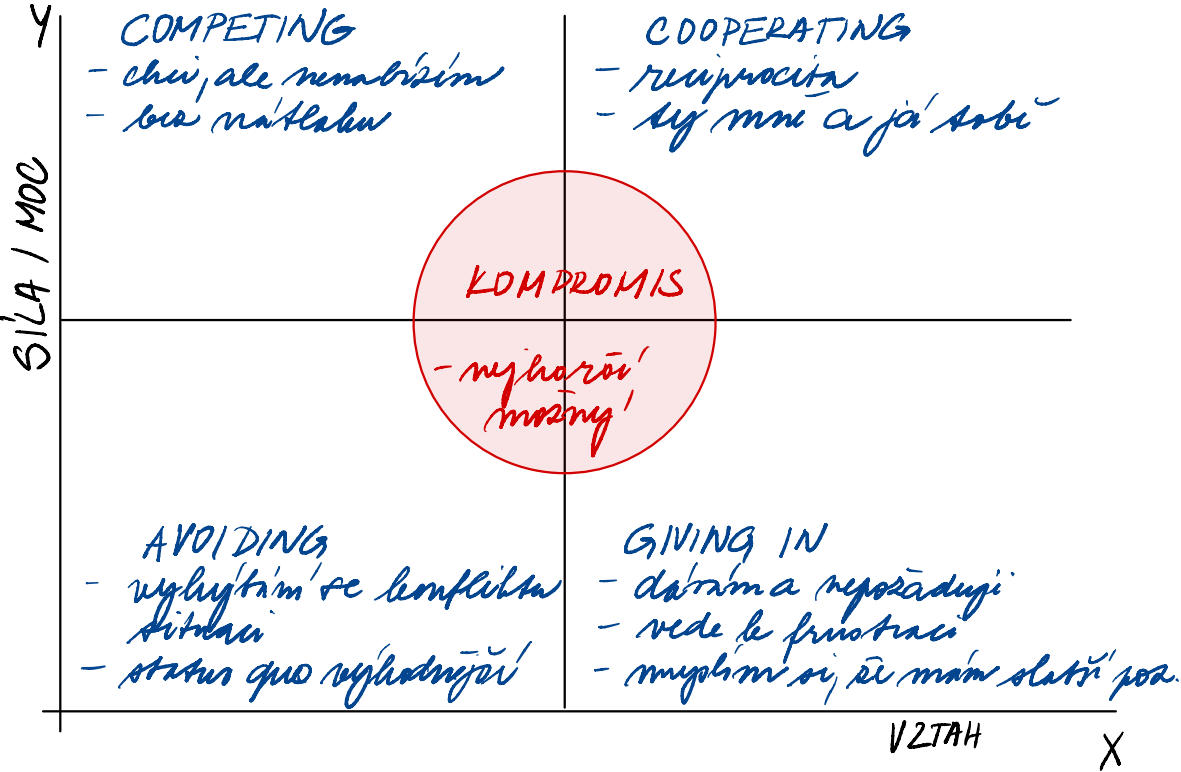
Y

SÍLA / MOC

COMPETING
- chci, ale nenabízím
- bez nátlaku

COOPERATING
- reciprocita
- ty mně a já tobě

KOMPROMIS
- nejhorší možný

AVOIDING
- vyhýbám se konfliktu situaci
- status quo výhodnější

GIVING IN
- dávám a nepožaduji
- vede k frustraci
- myslím si, že mám slabší poz.

VZTAH

X